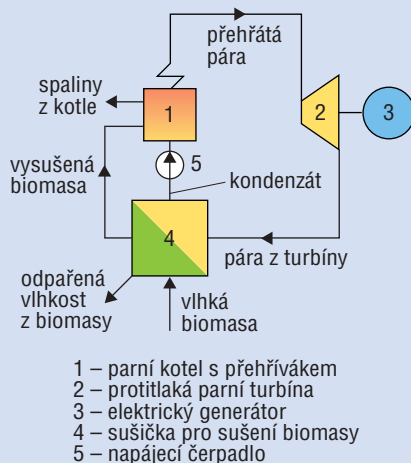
přehřátá pára

spaliny z kotle

1

2

3

vysušená biomasa

5

kondenzát

4

pára z turbíny

odpařená vlhkost z biomasy

vlhká biomasa

1 – parní kotel s přehřívákem
2 – protitlaká parní turbína
3 – elektrický generátor
4 – sušička pro sušení biomasy
5 – napájecí čerpadlo